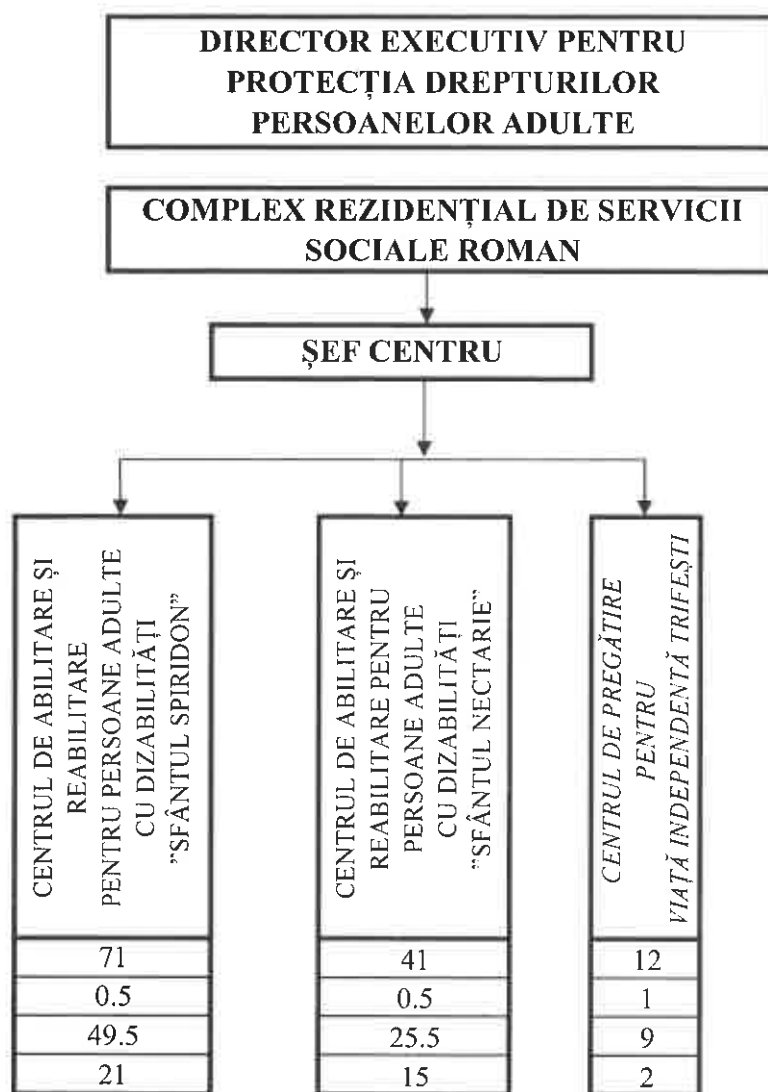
DIRECTOR EXECUTIV PENTRU PROTECȚIA DREPTURILOR PERSOANELOR ADULTE

COMPLEX REZIDENȚIAL DE SERVICII SOCIALE ROMAN

ȘEF CENTRU

CENTRUL DE ABILITARE ȘI REABILITARE PENTRU PERSOANE ADULTE CU DIZABILITĂȚI "SFÂNTUL SPIRIDON"

71
0.5
49.5
21

CENTRUL DE ABILITARE ȘI REABILITARE PENTRU PERSOANE ADULTE CU DIZABILITĂȚI "SFÂNTUL NECTARIE"

41
0.5
25.5
15

CENTRUL DE PREGĂTIRE PENTRU VIAȚĂ INDEPENDENTĂ TRIFEȘTI

12
1
9
2